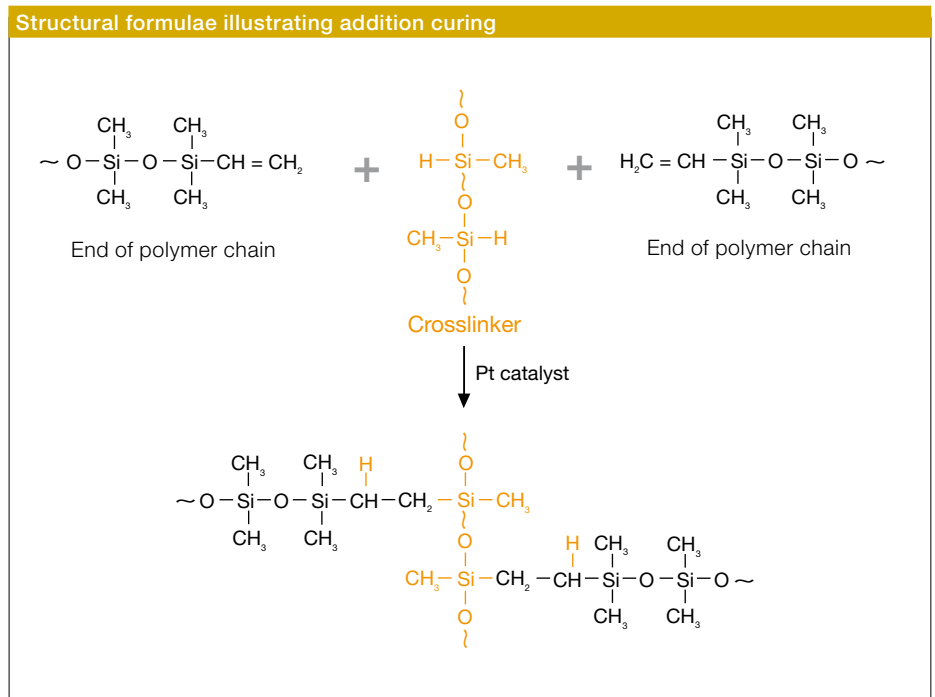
Structural formulae illustrating addition curing

$CH_3$ $CH_3$
~ O – Si – O – Si – CH = $CH_2$
$CH_3$ $CH_3$

End of polymer chain

+

~
O
H – Si – $CH_3$
~
O
$CH_3$ – Si – H
O
~

Crosslinker

+

$CH_3$ $CH_3$
$H_2C$ = CH – Si – O – Si – O ~
$CH_3$ $CH_3$

End of polymer chain

Pt catalyst

~
$CH_3$ $CH_3$ H O
~ O – Si – O – Si – CH – $CH_2$ – Si – $CH_3$
$CH_3$ $CH_3$ ~
O
H $CH_3$ $CH_3$
$CH_3$ – Si – $CH_2$ – CH – Si – O – Si – O ~
O $CH_3$ $CH_3$
~